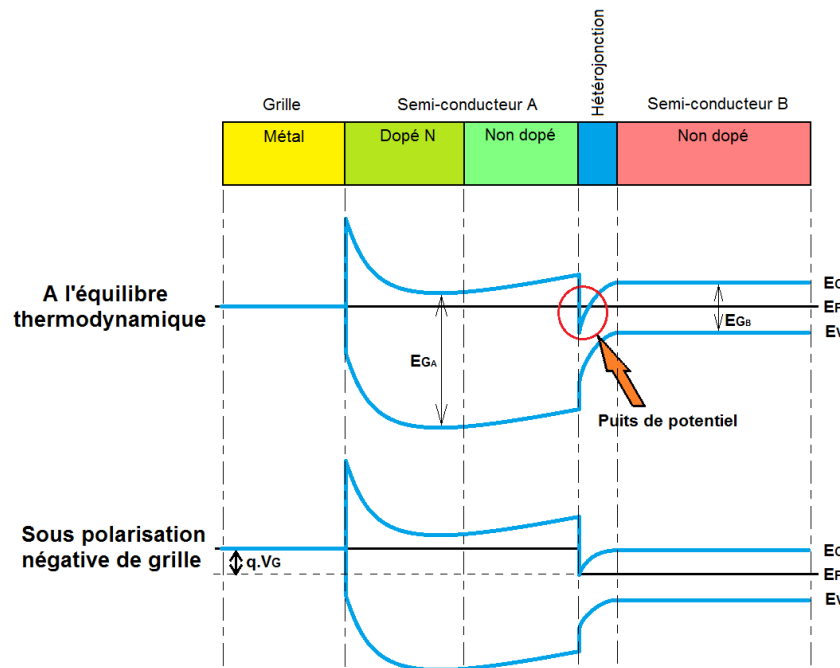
Grille

Semi-conducteur A

Hétérojonction

Semi-conducteur B

Métal

Dopé N

Non dopé

Non dopé

A l'équilibre thermodynamique

$E_{G_A}$

$E_{G_B}$

$E_C$

$E_F$

$E_V$

Puits de potentiel

Sous polarisation négative de grille

$q.V_G$

$E_C$

$E_F$

$E_V$